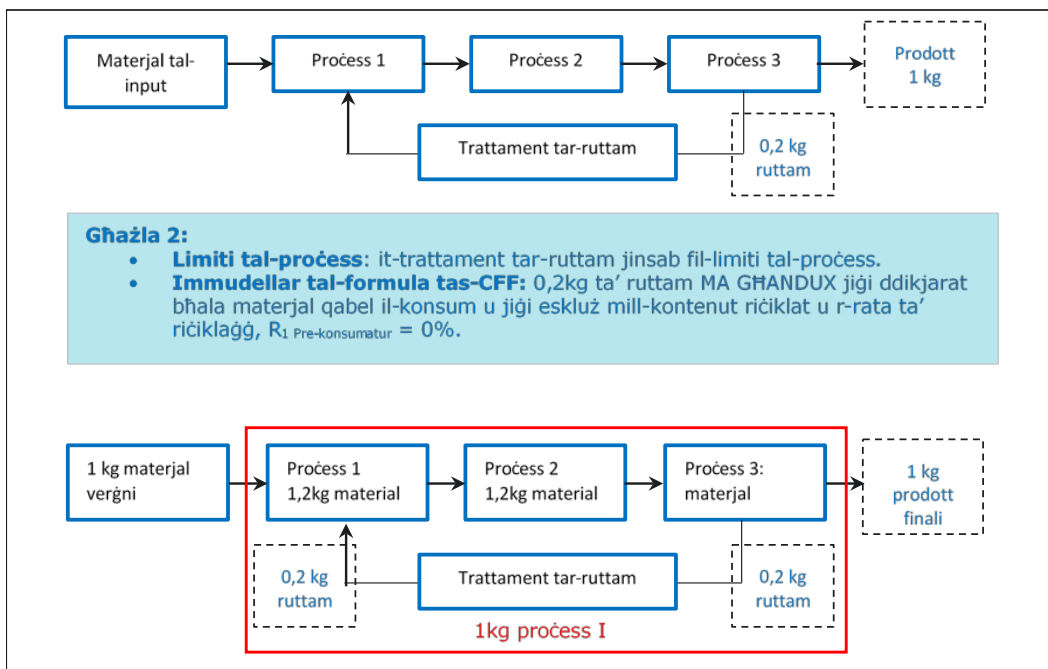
Materjal tal-input

Proċess 1

Proċess 2

Proċess 3

Prodott 1 kg

Trattament tar-ruttam

0,2 kg ruttam

**Għażla 2:**
- **Limiti tal-proċess**: it-trattament tar-ruttam jinsab fil-limiti tal-proċess.
- **Immudellar tal-formula tas-CFF:** 0,2kg ta' ruttam MA GĦANDUX jiġi ddikjarat bħala materjal qabel il-konsum u jiġi eskluż mill-kontenut riċiklat u r-rata ta' riċiklaġġ, $R_{1\text{ Pre-konsumatur}} = 0\%$.

1 kg materjal verġni

Proċess 1
1,2kg material

Proċess 2
1,2kg material

Proċess 3:
materjal

1 kg prodott finali

0,2 kg ruttam

Trattament tar-ruttam

0,2 kg ruttam

1kg proċess I